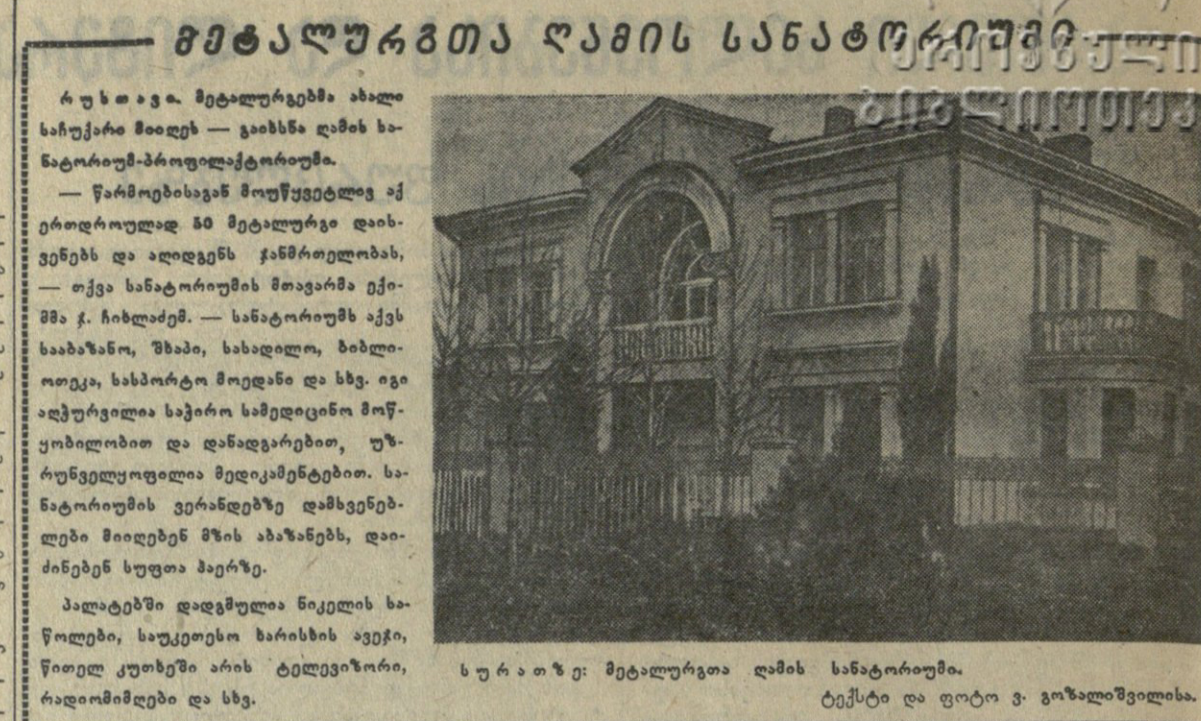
მეტალურგთა ღამის სანატორიუმი

რუსთავი. მეტალურგებმა ახალი საჩუქარი მიიღეს — გაიხსნა ღამის სანატორიუმ-პროფილაქტორიუმი.

— წარმოებისაგან მოუწყვეტლივ აქ ერთდროულად 50 მეტალურგი დაისვენებს და აღიდგენს ჯანმრთელობას, — თქვა სანატორიუმის მთავარმა ექიმმა ჯ. ჩიხლაძემ. — სანატორიუმს აქვს სააბაზანო, შხაპი, სასადილო, ბიბლიოთეკა, სასპორტო მოედანი და სხვ. იგი აღჭურვილია საჭირო სამედიცინო მოწყობილობით და დანადგარებით, უზრუნველყოფილია მედიკამენტებით. სანატორიუმის ვერანდებზე დამსვენებლები მიიღებენ მზის აბაზანებს, დაიძინებენ სუფთა ჰაერზე.

პალატებში დადგმულია ნიკელის საწოლები, საუკეთესო ხარისხის ავეჯი, წითელ კუთხეში არის ტელევიზორი, რადიომიმღები და სხვ.

სურათზე: მეტალურგთა ღამის სანატორიუმი.
ტექსტი და ფოტო ვ. გოზალიშვილისა.

ერთმნიშვნელოვანი ბიბლიოთეკა